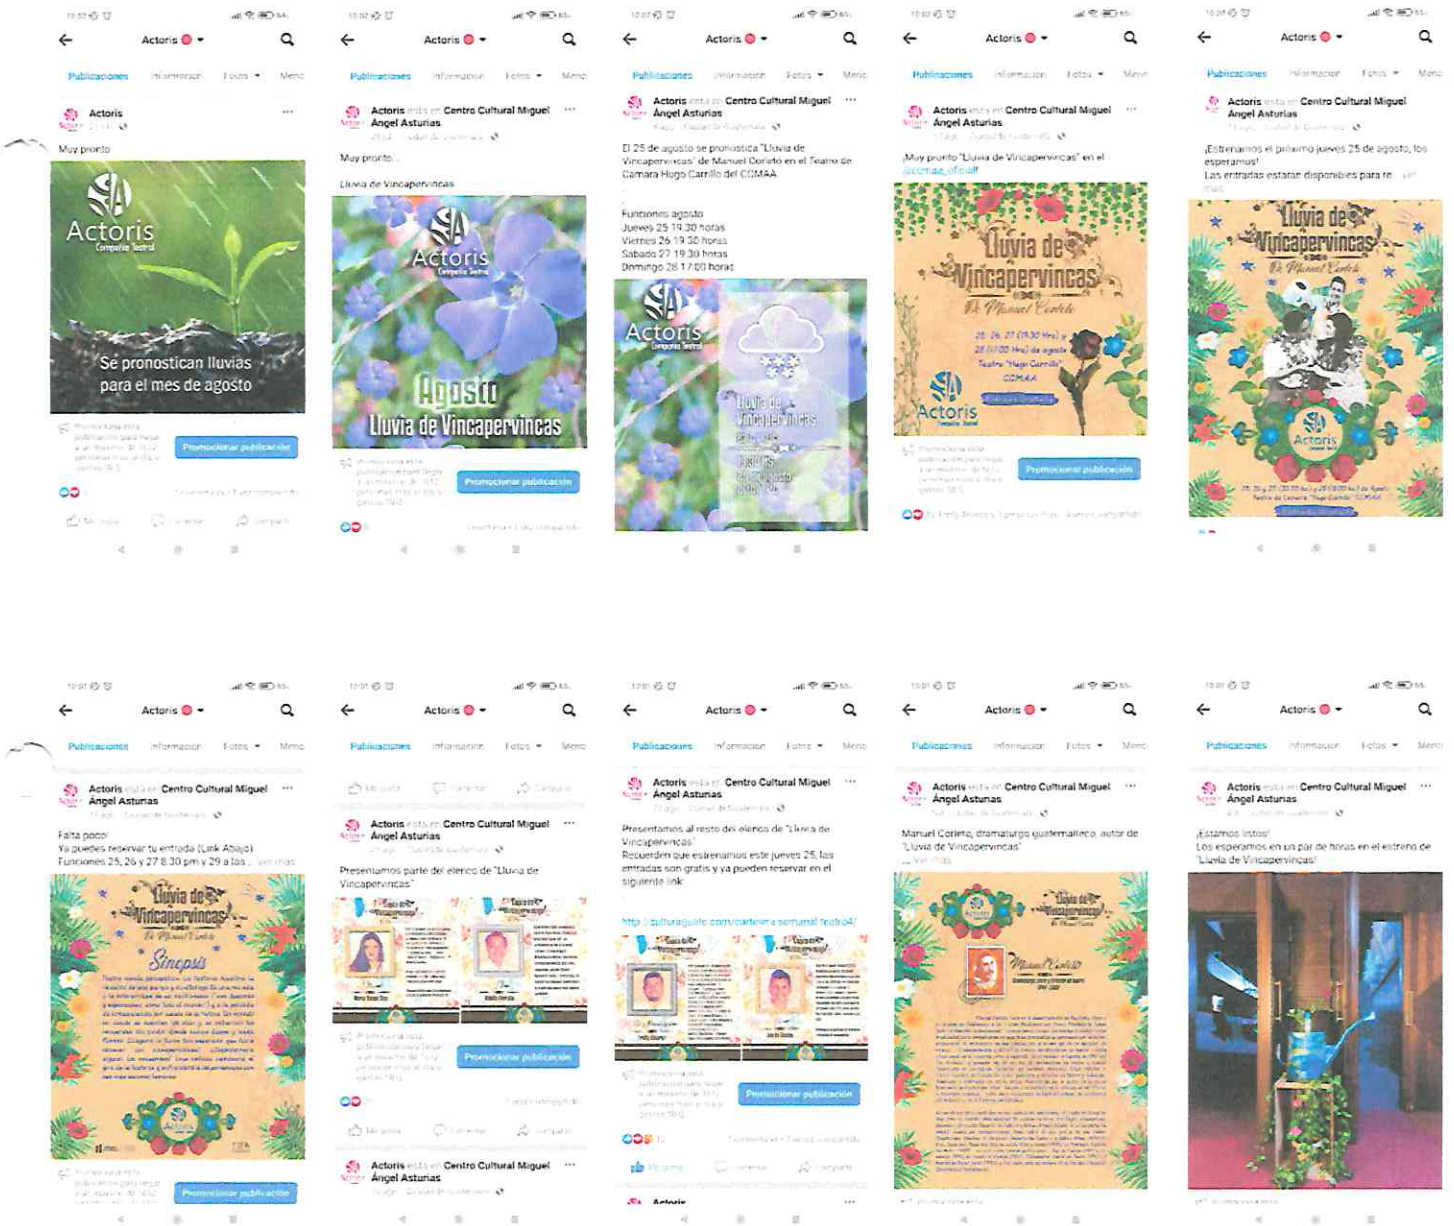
Actoris

Publicaciones Información Fotos Menú

Actoris

Muy pronto

Actoris Compañía Teatral

Se pronostican lluvias para el mes de agosto

Promocionar publicación

Actoris

Publicaciones Información Fotos Menú

Actoris está en Centro Cultural Miguel Ángel Asturias

Muy pronto...

Lluvia de Vincapervincas

Actoris Compañía Teatral

Agosto

Lluvia de Vincapervincas

Promocionar publicación

Actoris

Publicaciones Información Fotos Menú

Actoris está en Centro Cultural Miguel Ángel Asturias

El 25 de agosto se pronostica "Lluvia de Vincapervincas" de Manuel Corleto en el Teatro de Cámara Hugo Carrillo del CCMAA

Funciones agosto
Jueves 25 19:30 horas
Viernes 26 19:30 horas
Sábado 27 19:30 horas
Domingo 28 17:00 horas

Actoris Compañía Teatral

Lluvia de Vincapervincas

Actoris

Publicaciones Información Fotos Menú

Actoris está en Centro Cultural Miguel Ángel Asturias

¡Muy pronto "Lluvia de Vincapervincas" en el @ccmaa_oficial!

Lluvia de Vincapervincas

De Manuel Corleto

25, 26, 27 (19:30 Hrs) y 28 (17:00 Hrs) de agosto
Teatro "Hugo Carrillo"
CCMAA

Actoris

Promocionar publicación

Actoris

Publicaciones Información Fotos Menú

Actoris está en Centro Cultural Miguel Ángel Asturias

¡Estrenamos el próximo jueves 25 de agosto, los esperamos!
Las entradas estarán disponibles para re... Ver más

Lluvia de Vincapervincas

De Manuel Corleto

Actoris

Actoris

Publicaciones Información Fotos Menú

Actoris está en Centro Cultural Miguel Ángel Asturias

Falta poco!
Ya puedes reservar tu entrada (Link Abajo)
Funciones 25, 26 y 27 8:30 pm y 29 a las ... Ver más

Lluvia de Vincapervincas

De Manuel Corleto

Sinopsis

Actoris

Promocionar publicación

Actoris

Publicaciones Información Fotos Menú

Actoris está en Centro Cultural Miguel Ángel Asturias

Presentamos parte del elenco de "Lluvia de Vincapervincas"

Promocionar publicación

Actoris está en Centro Cultural Miguel Ángel Asturias

Actoris

Publicaciones Información Fotos Menú

Actoris está en Centro Cultural Miguel Ángel Asturias

Presentamos al resto del elenco de "Lluvia de Vincapervincas"
Recuerden que estrenamos este jueves 25, las entradas son gratis y ya pueden reservar en el siguiente link

http://culturaguate.com/cartelera-semanal-teatro4/

Promocionar publicación

Me gusta Comentar Compartir

Actoris

Actoris

Publicaciones Información Fotos Menú

Actoris está en Centro Cultural Miguel Ángel Asturias

Manuel Corleto, dramaturgo guatemalteco, autor de "Lluvia de Vincapervincas"
... Ver más

Actoris

Lluvia de Vincapervincas

Manuel Corleto

Actoris

Publicaciones Información Fotos Menú

Actoris está en Centro Cultural Miguel Ángel Asturias

¡Estamos listos!
Los esperamos en un par de horas en el estreno de "Lluvia de Vincapervincas"